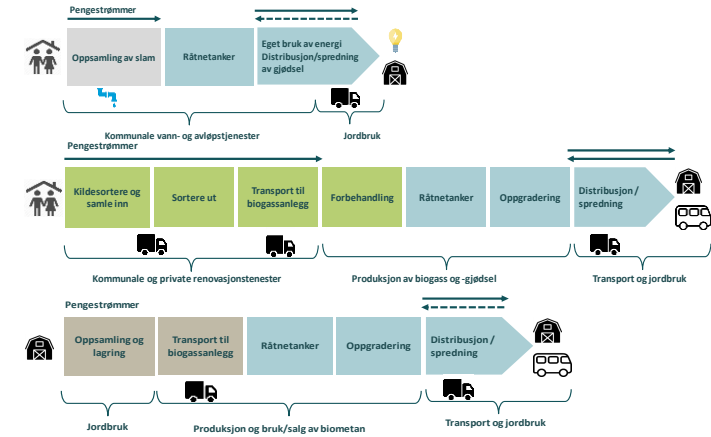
Pengestrømmer

Oppsamling av slam

Råtnetanker

Eget bruk av energi
Distribusjon/spredning av gjødsel

Kommunale vann- og avløpstjenester

Jordbruk

Pengestrømmer

Kildesortere og samle inn

Sortere ut

Transport til biogassanlegg

Forbehandling

Råtnetanker

Oppgradering

Distribusjon / spredning

Kommunale og private renovasjonstenester

Produksjon av biogass og -gjødsel

Transport og jordbruk

Pengestrømmer

Oppsamling og lagring

Transport til biogassanlegg

Råtnetanker

Oppgradering

Distribusjon / spredning

Jordbruk

Produksjon og bruk/salg av biometan

Transport og jordbruk